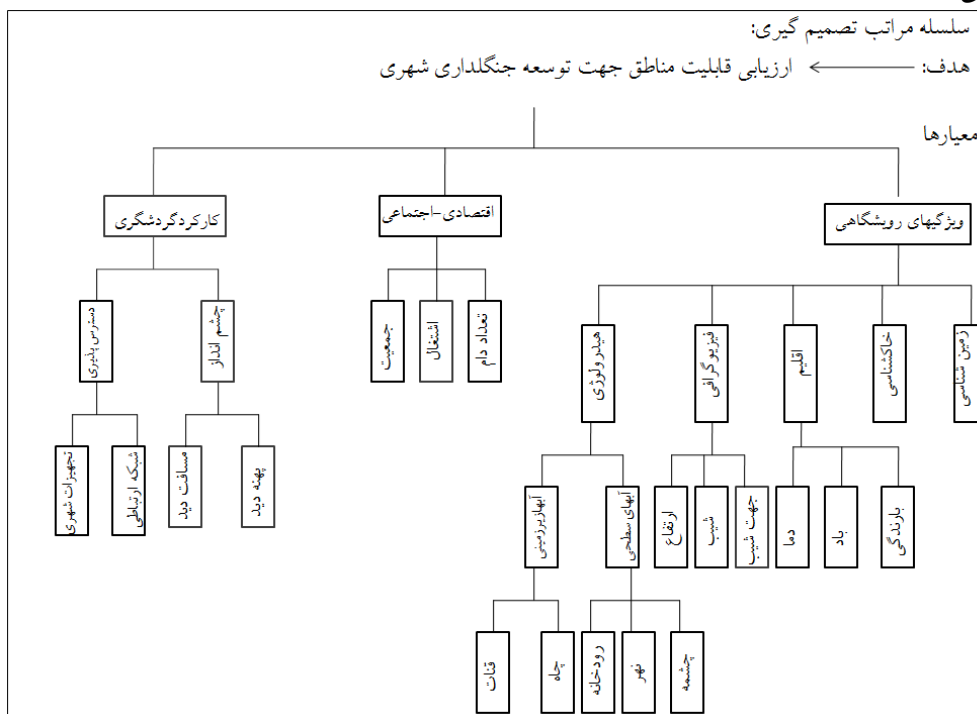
سلسله مراتب تصمیم گیری:
هدف: ← ارزیابی قابلیت مناطق جهت توسعه جنگلداری شهری

معیارها

ویژگیهای رویشگاهی
اقتصادی-اجتماعی
کارکردگردشگری

زمین شناسی
خاکشناسی
اقلیم
فیزیوگرافی
هیدرولوژی

تعداد دام
اشتغال
جمعیت

چشم انداز
دسترس پذیری

بارندگی
باد
دما

جهت شیب
شیب
ارتفاع

آبهای سطحی
آبهای زیرزمینی

چشمه
نهر
رودخانه

چاه
قنات

پهنه دید
مسافت دید

شبکه ارتباطی
تجهیزات شهری